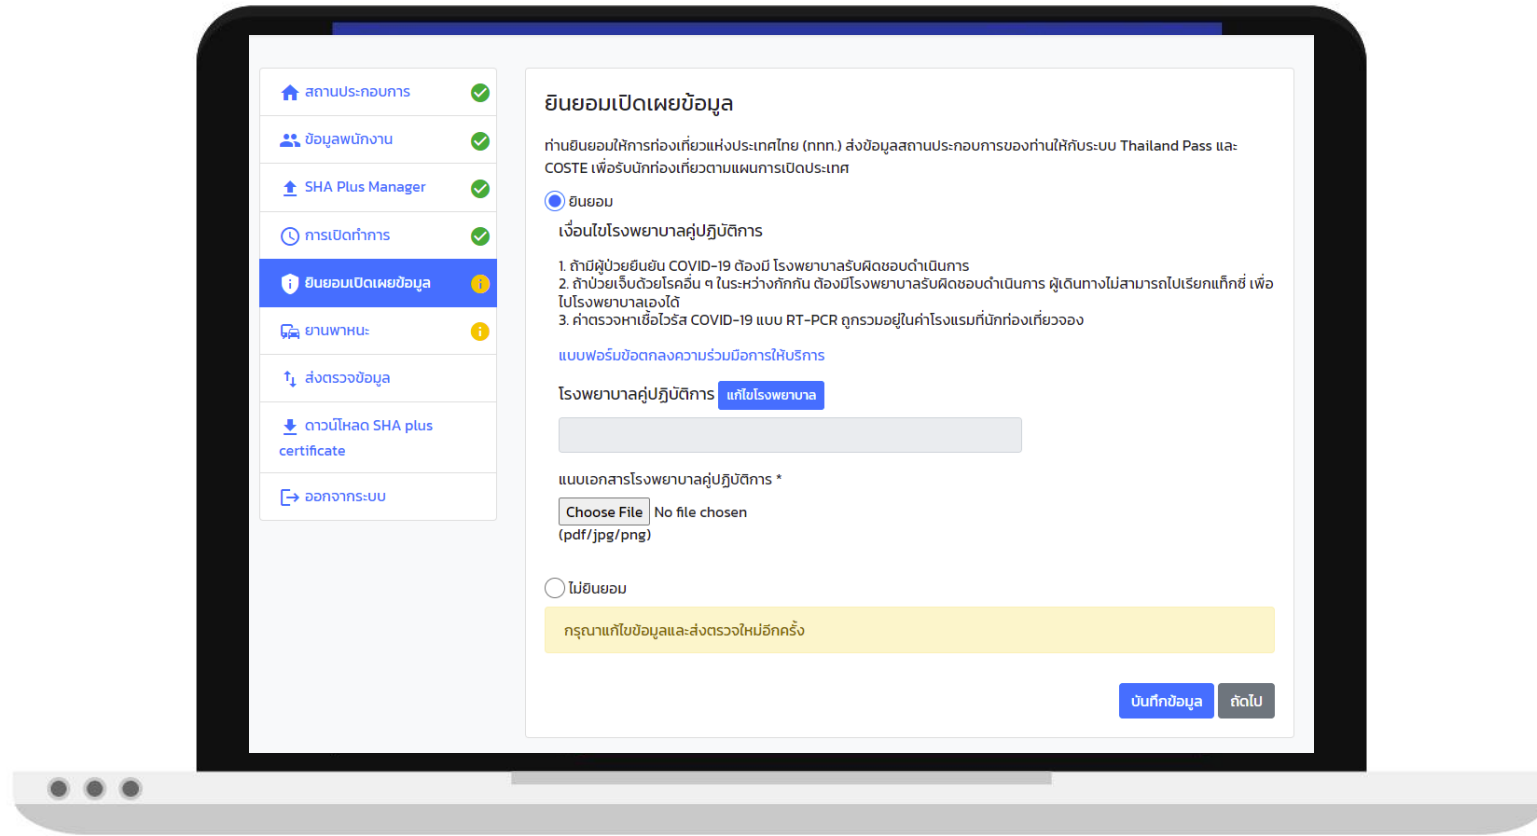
สถานประกอบการ

ข้อมูลพนักงาน

SHA Plus Manager

การเปิดทำการ

ยินยอมเปิดเผยข้อมูล

ยานพาหนะ

ส่งตรวจข้อมูล

ดาวน์โหลด SHA plus certificate

ออกจากระบบ

ยินยอมเปิดเผยข้อมูล

ท่านยินยอมให้การท่องเที่ยวแห่งประเทศไทย (ททท.) ส่งข้อมูลสถานประกอบการของท่านให้กับระบบ Thailand Pass และ COSTE เพื่อรับนักท่องเที่ยวตามแผนการเปิดประเทศ

ยินยอม

เงื่อนไขโรงพยาบาลคู่ปฏิบัติการ

1. ถ้ามีผู้ป่วยยืนยัน COVID-19 ต้องมี โรงพยาบาลรับผิดชอบดำเนินการ
2. ถ้าป่วยเจ็บด้วยโรคอื่น ๆ ในระหว่างกักกัน ต้องมีโรงพยาบาลรับผิดชอบดำเนินการ ผู้เดินทางไม่สามารถไปเรียกแท็กซี่ เพื่อไปโรงพยาบาลเองได้
3. ค่าตรวจหาเชื้อไวรัส COVID-19 แบบ RT-PCR ถูกรวมอยู่ในค่าโรงแรมที่นักท่องเที่ยวจอง

แบบฟอร์มข้อตกลงความร่วมมือการให้บริการ

โรงพยาบาลคู่ปฏิบัติการ แก้ไขโรงพยาบาล

แนบเอกสารโรงพยาบาลคู่ปฏิบัติการ *

Choose File No file chosen
(pdf/jpg/png)

ไม่ยินยอม

กรุณาแก้ไขข้อมูลและส่งตรวจใหม่อีกครั้ง

บันทึกข้อมูล ถัดไป